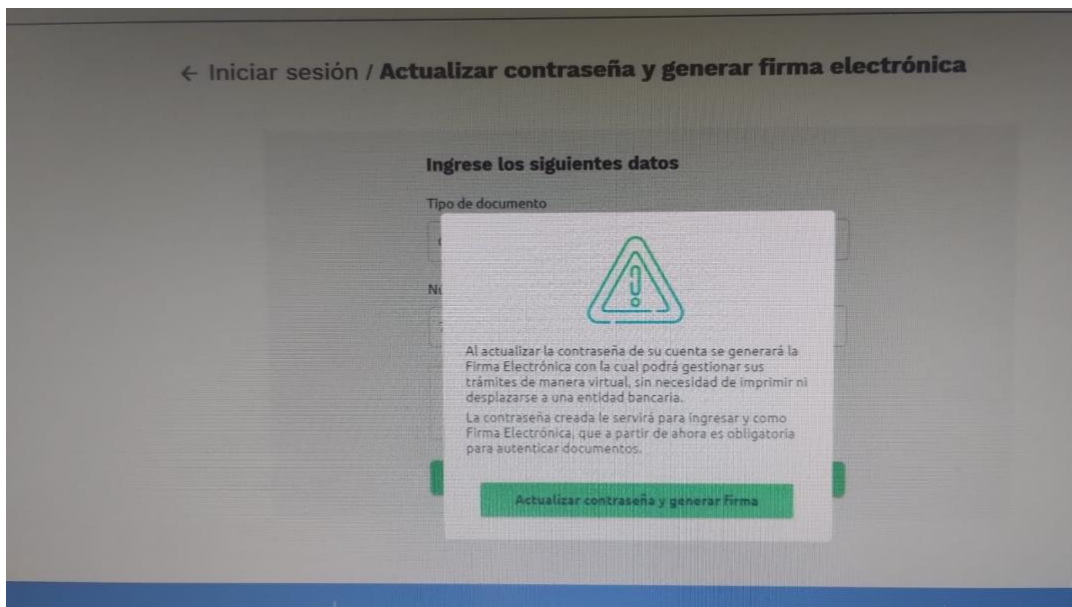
← Iniciar sesión / **Actualizar contraseña y generar firma electrónica**

Ingrese los siguientes datos

Tipo de documento

N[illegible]

Al actualizar la contraseña de su cuenta se generará la Firma Electrónica con la cual podrá gestionar sus trámites de manera virtual, sin necesidad de imprimir ni desplazarse a una entidad bancaria.

La contraseña creada le servirá para ingresar y como Firma Electrónica, que a partir de ahora es obligatoria para autenticar documentos.

Actualizar contraseña y generar firma